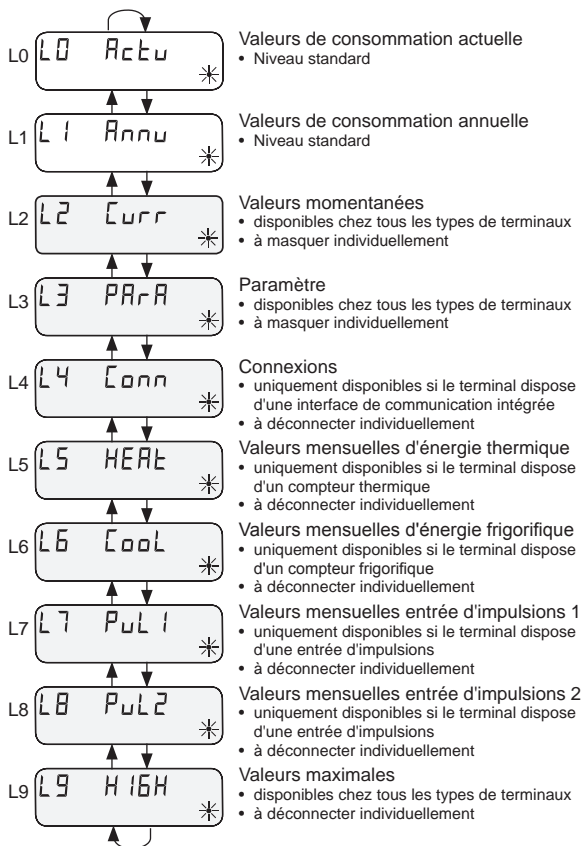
L0 L0 Actu

Valeurs de consommation actuelle
• Niveau standard

L1 L1 Annu

Valeurs de consommation annuelle
• Niveau standard

L2 L2 Curr

Valeurs momentanées
• disponibles chez tous les types de terminaux
• à masquer individuellement

L3 L3 PArA

Paramètre
• disponibles chez tous les types de terminaux
• à masquer individuellement

L4 L4 Conn

Connexions
• uniquement disponibles si le terminal dispose d'une interface de communication intégrée
• à déconnecter individuellement

L5 L5 HEAt

Valeurs mensuelles d'énergie thermique
• uniquement disponibles si le terminal dispose d'un compteur thermique
• à déconnecter individuellement

L6 L6 CooL

Valeurs mensuelles d'énergie frigorifique
• uniquement disponibles si le terminal dispose d'un compteur frigorifique
• à déconnecter individuellement

L7 L7 PuL1

Valeurs mensuelles entrée d'impulsions 1
• uniquement disponibles si le terminal dispose d'une entrée d'impulsions
• à déconnecter individuellement

L8 L8 PuL2

Valeurs mensuelles entrée d'impulsions 2
• uniquement disponibles si le terminal dispose d'une entrée d'impulsions
• à déconnecter individuellement

L9 L9 HIGH

Valeurs maximales
• disponibles chez tous les types de terminaux
• à déconnecter individuellement